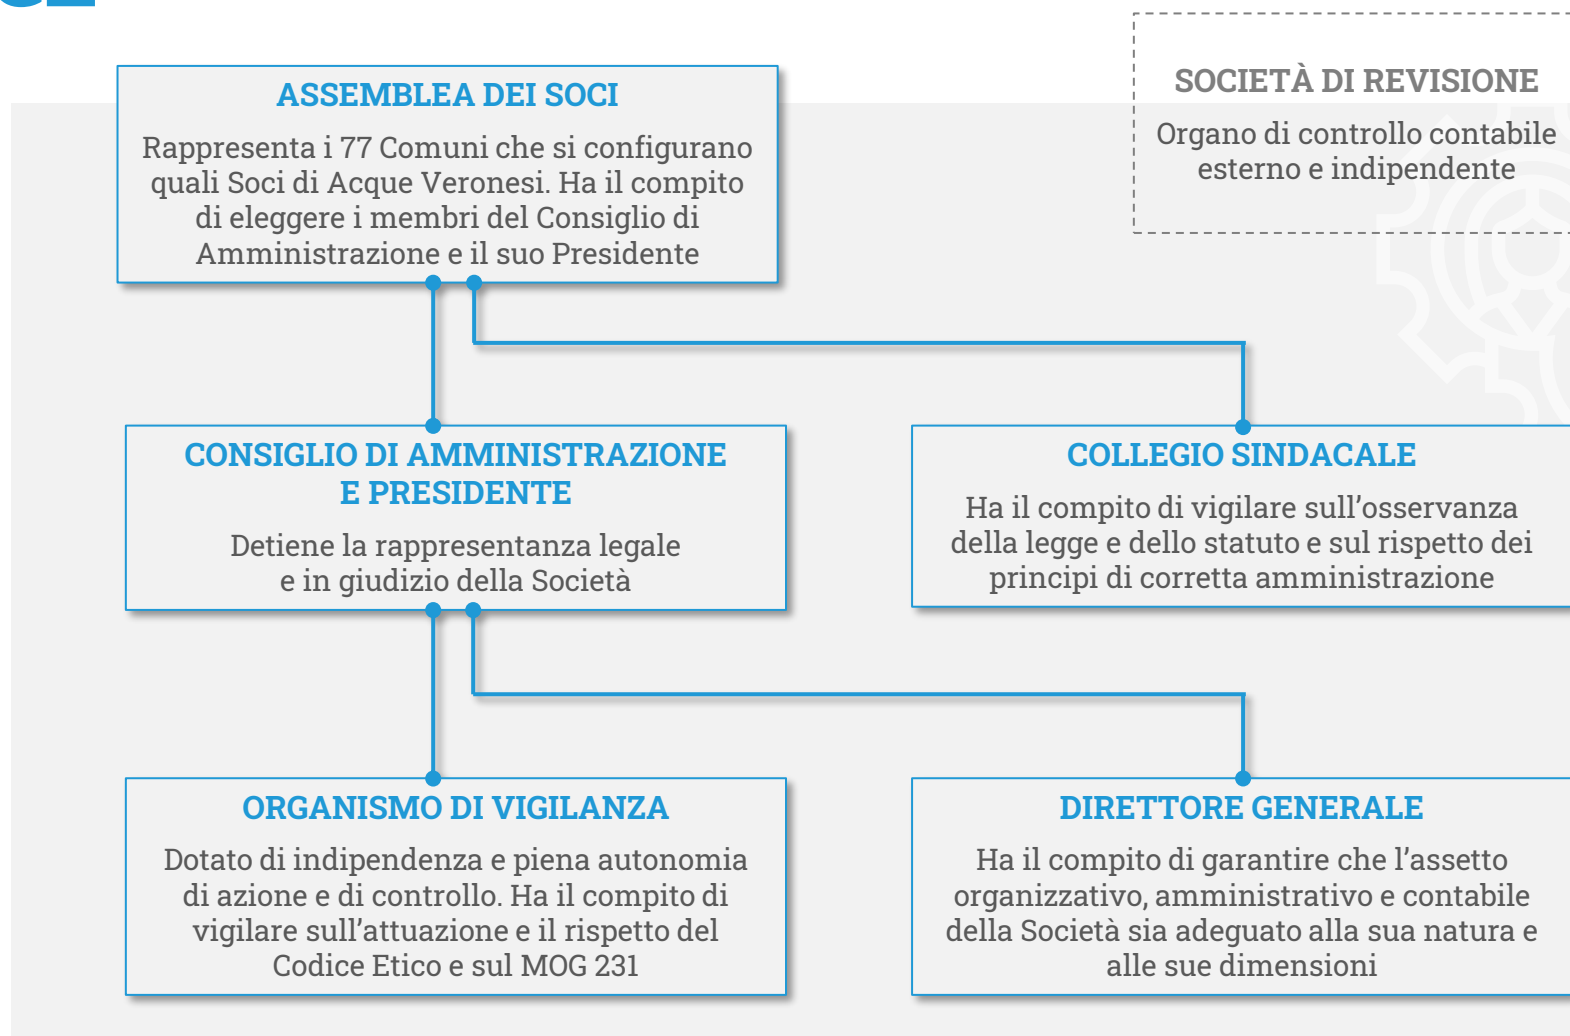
ASSEMBLEA DEI SOCI

Rappresenta i 77 Comuni che si configurano quali Soci di Acque Veronesi. Ha il compito di eleggere i membri del Consiglio di Amministrazione e il suo Presidente

SOCIETÀ DI REVISIONE

Organo di controllo contabile esterno e indipendente

CONSIGLIO DI AMMINISTRAZIONE E PRESIDENTE

Detiene la rappresentanza legale e in giudizio della Società

COLLEGIO SINDACALE

Ha il compito di vigilare sull'osservanza della legge e dello statuto e sul rispetto dei principi di corretta amministrazione

ORGANISMO DI VIGILANZA

Dotato di indipendenza e piena autonomia di azione e di controllo. Ha il compito di vigilare sull'attuazione e il rispetto del Codice Etico e sul MOG 231

DIRETTORE GENERALE

Ha il compito di garantire che l'assetto organizzativo, amministrativo e contabile della Società sia adeguato alla sua natura e alle sue dimensioni